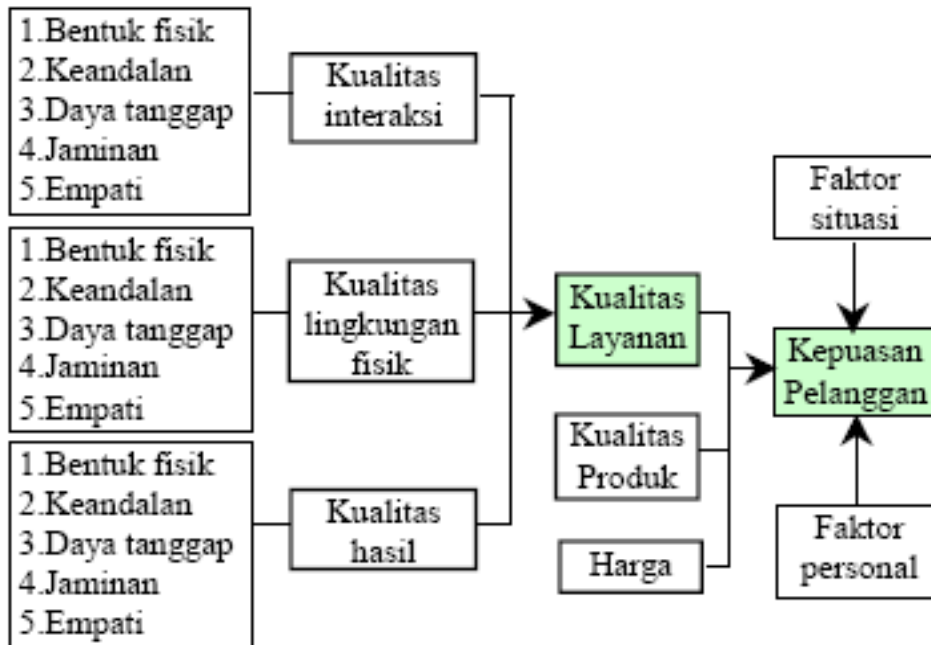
1.Bentuk fisik
2.Keandalan
3.Daya tanggap
4.Jaminan
5.Empati

Kualitas interaksi

1.Bentuk fisik
2.Keandalan
3.Daya tanggap
4.Jaminan
5.Empati

Kualitas lingkungan fisik

1.Bentuk fisik
2.Keandalan
3.Daya tanggap
4.Jaminan
5.Empati

Kualitas hasil

Kualitas Layanan

Kualitas Produk

Harga

Faktor situasi

Kepuasan Pelanggan

Faktor personal